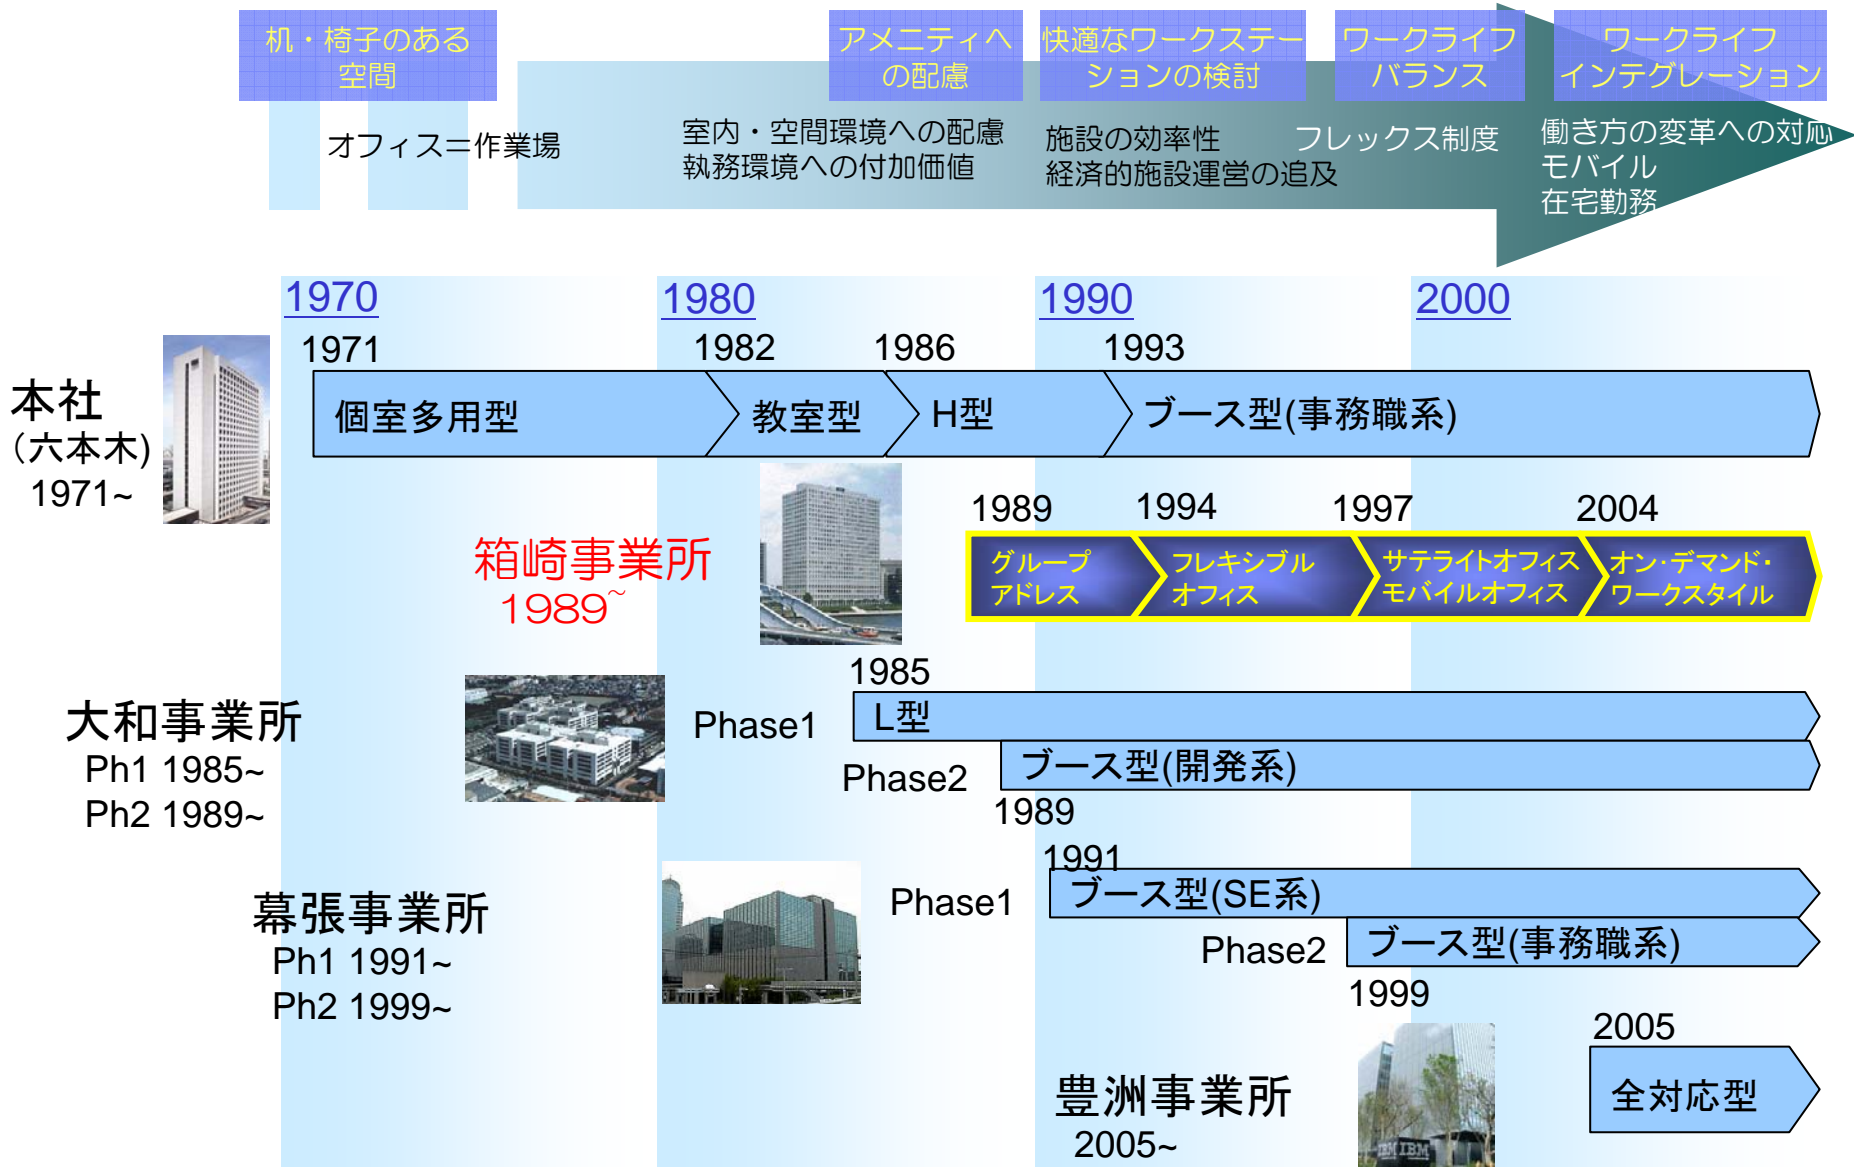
机・椅子のある空間

アメニティへの配慮

快適なワークステーションの検討

ワークライフバランス

ワークライフインテグレーション

オフィス＝作業場

室内・空間環境への配慮
執務環境への付加価値

施設の効率性
経済的施設運営の追及

フレックス制度

働き方の変革への対応
モバイル
在宅勤務

1970

1980

1990

2000

本社
（六本木）
1971~

1971

1982

1986

1993

個室多用型

教室型

H型

ブース型(事務職系)

箱崎事業所
1989~

1989

1994

1997

2004

グループアドレス

フレキシブルオフィス

サテライトオフィス
モバイルオフィス

オン･デマンド･ワークスタイル

大和事業所
Ph1 1985~
Ph2 1989~

1985

Phase1

L型

Phase2

ブース型(開発系)

1989

幕張事業所
Ph1 1991~
Ph2 1999~

1991

Phase1

ブース型(SE系)

Phase2

ブース型(事務職系)

1999

2005

豊洲事業所
2005~

全対応型

IBM